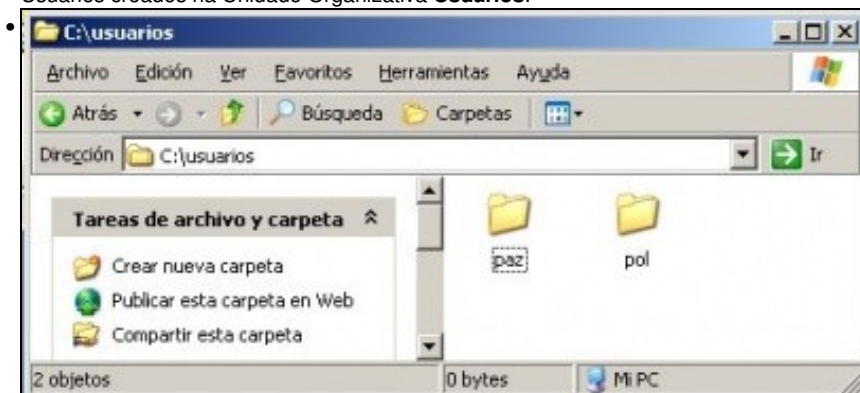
Usuarios creados na Unidade Organizativa **Usuarios**.

C:\usuarios

Archivo Edición Ver Favoritos Herramientas Ayuda

Atrás Búsqueda Carpetas

Dirección C:\usuarios Ir

Tareas de archivo y carpeta

Crear nueva carpeta

Publicar esta carpeta en Web

Compartir esta carpeta

paz

pol

2 objetos

0 bytes

Mi PC